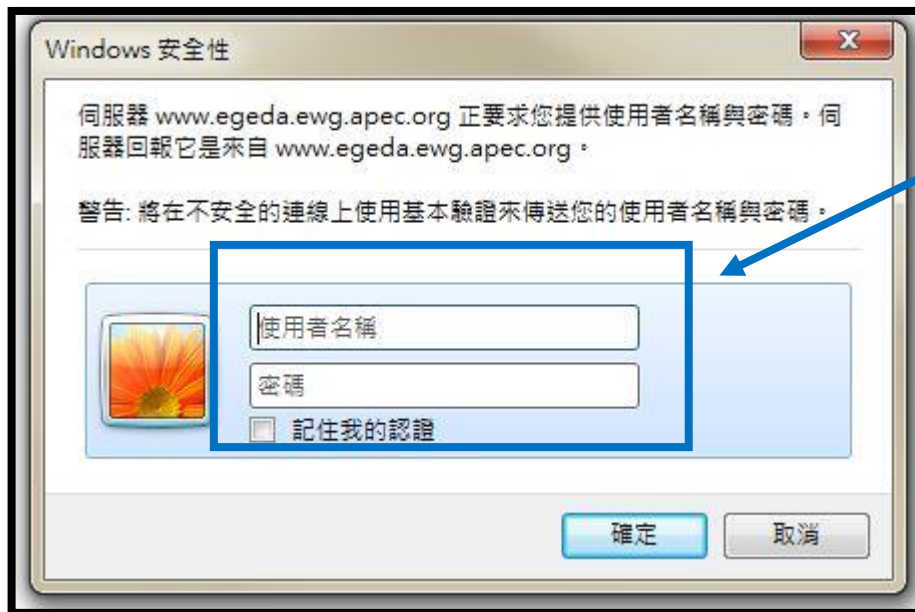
Windows 安全性

伺服器 www.egeda.ewg.apec.org 正要求您提供使用者名稱與密碼。伺服器回報它是來自 www.egeda.ewg.apec.org。

警告: 將在不安全的連線上使用基本驗證來傳送您的使用者名稱與密碼。

使用者名稱

密碼

記住我的認證

確定

取消